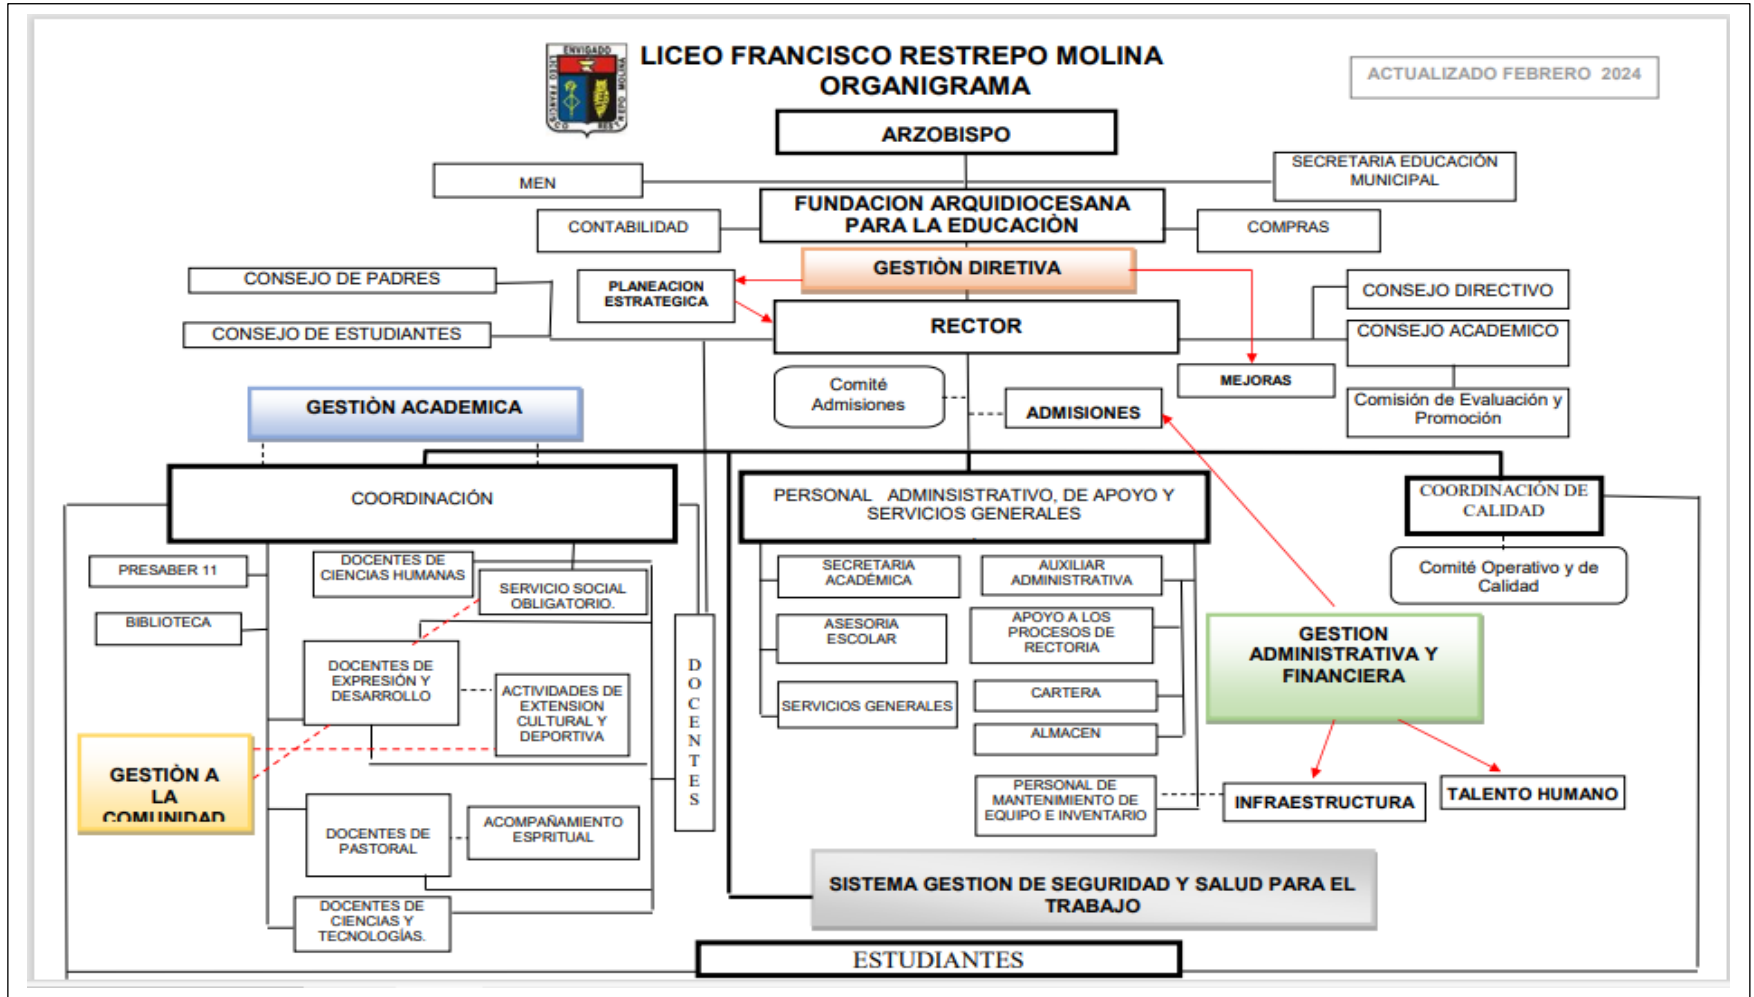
LICEO FRANCISCO RESTREPO MOLINA
ORGANIGRAMA

ACTUALIZADO FEBRERO 2024

ENVIGADO

ARZOBISPO

MEN

SECRETARIA EDUCACIÓN MUNICIPAL

FUNDACION ARQUIDIOCESANA PARA LA EDUCACIÒN

CONTABILIDAD

COMPRAS

CONSEJO DE PADRES

PLANEACION ESTRATEGICA

GESTIÒN DIRETIVA

CONSEJO DIRECTIVO

CONSEJO DE ESTUDIANTES

RECTOR

CONSEJO ACADEMICO

MEJORAS

Comité Admisiones

ADMISIONES

Comisión de Evaluación y Promoción

GESTIÒN ACADEMICA

COORDINACIÓN

PERSONAL ADMINSISTRATIVO, DE APOYO Y SERVICIOS GENERALES

COORDINACIÓN DE CALIDAD

PRESABER 11

DOCENTES DE CIENCIAS HUMANAS

SERVICIO SOCIAL OBLIGATORIO.

BIBLIOTECA

DOCENTES DE EXPRESIÓN Y DESARROLLO

ACTIVIDADES DE EXTENSION CULTURAL Y DEPORTIVA

GESTIÒN A LA COMUNIDAD

D O C E N T E S

SECRETARIA ACADÉMICA

AUXILIAR ADMINISTRATIVA

ASESORIA ESCOLAR

APOYO A LOS PROCESOS DE RECTORIA

SERVICIOS GENERALES

CARTERA

ALMACEN

Comité Operativo y de Calidad

GESTION ADMINISTRATIVA Y FINANCIERA

DOCENTES DE PASTORAL

ACOMPAÑAMIENTO ESPRITUAL

PERSONAL DE MANTENIMIENTO DE EQUIPO E INVENTARIO

INFRAESTRUCTURA

TALENTO HUMANO

SISTEMA GESTION DE SEGURIDAD Y SALUD PARA EL TRABAJO

DOCENTES DE CIENCIAS Y TECNOLOGÍAS.

ESTUDIANTES